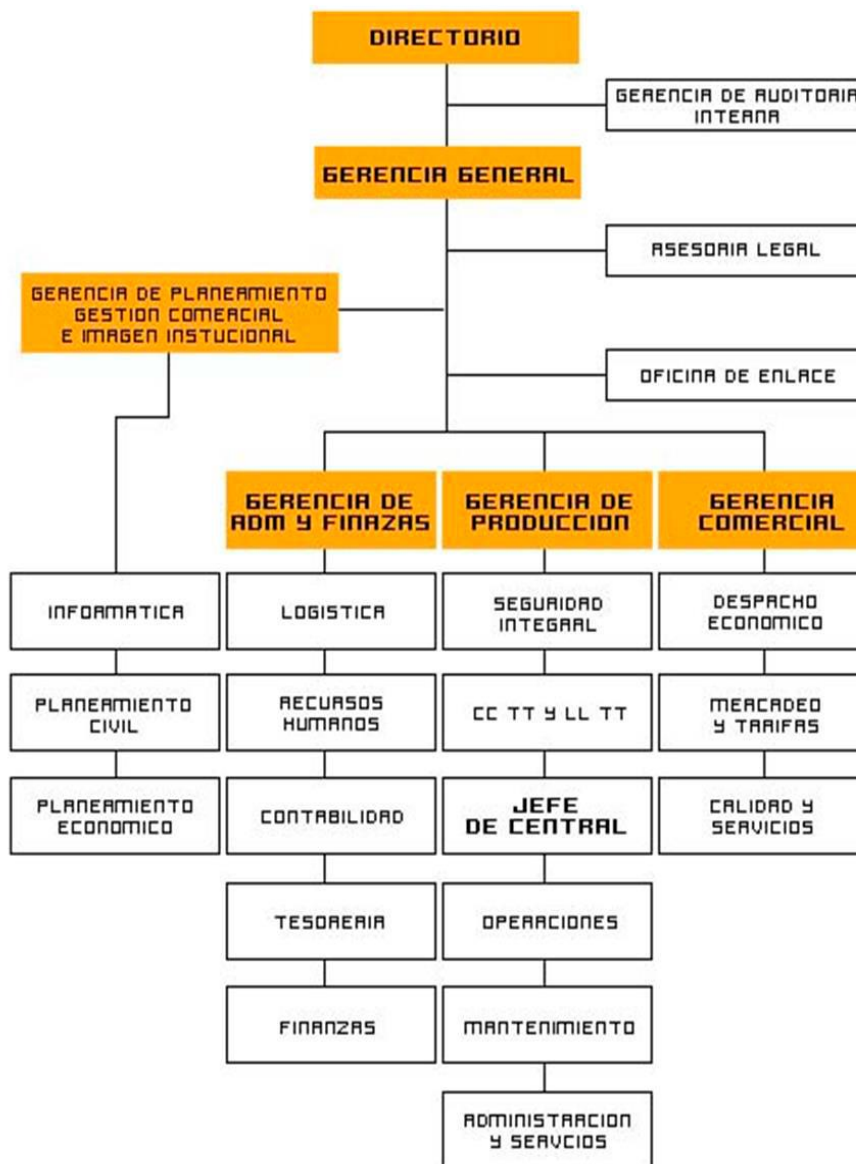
DIRECTORIO

GERENCIA DE AUDITORIA INTERNA

GERENCIA GENERAL

ASESORIA LEGAL

GERENCIA DE PLANEAMIENTO GESTION COMERCIAL E IMAGEN INSTUCIONAL

OFICINA DE ENLACE

GERENCIA DE ADM Y FINAZAS

GERENCIA DE PRODUCCION

GERENCIA COMERCIAL

INFORMATICA

PLANEAMIENTO CIVIL

PLANEAMIENTO ECONOMICO

LOGISTICA

RECURSOS HUMANOS

CONTABILIDAD

TESORERIA

FINANZAS

SEGURIDAD INTEGRAL

CC TT Y LL TT

JEFE DE CENTRAL

OPERACIONES

MANTENIMIENTO

ADMINISTRACION Y SERVCIOS

DESPACHO ECONOMICO

MERCADEO Y TARIFAS

CALIDAD Y SERVICIOS